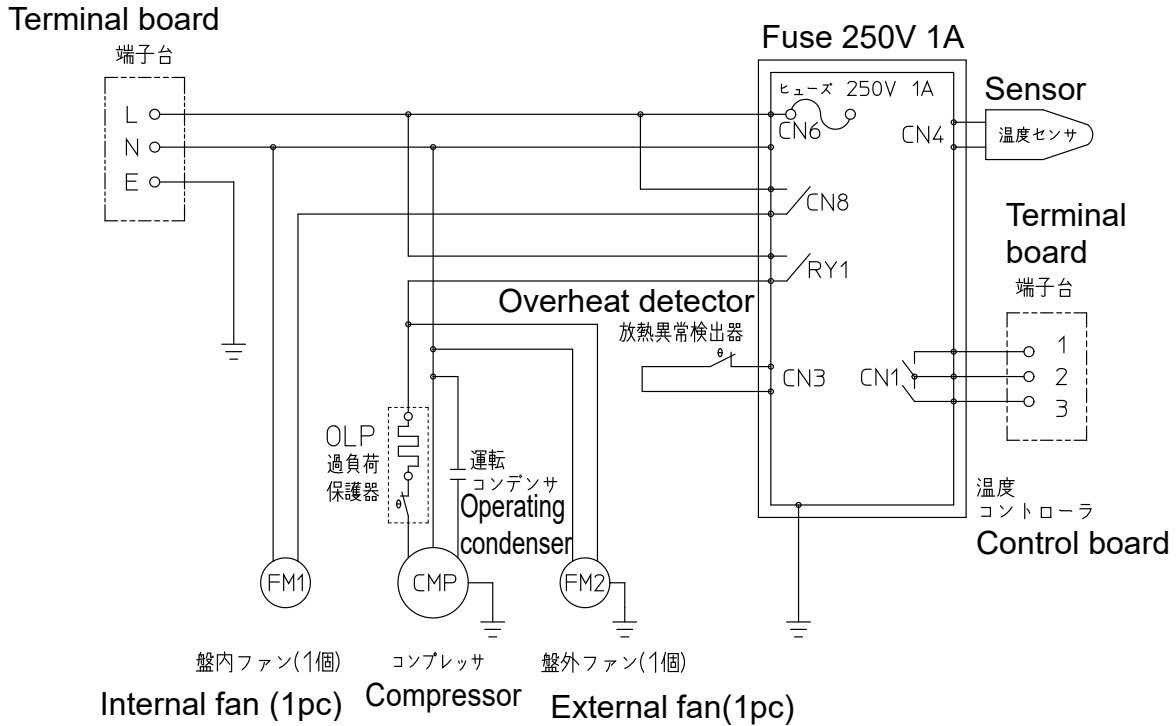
Terminal board
端子台
L
N
E

Fuse 250V 1A
ヒューズ 250V 1A
CN6
CN4
Sensor
温度センサ
CN8
RY1
Terminal board
端子台
Overheat detector
放熱異常検出器
θ
CN3
CN1
1
2
3
OLP
過負荷
保護器
θ
運転
コンデンサ
Operating condenser
温度
コントローラ
Control board
FM1
CMP
FM2
盤内ファン(1個)
コンプレッサ
盤外ファン(1個)
Internal fan (1pc)
Compressor
External fan(1pc)